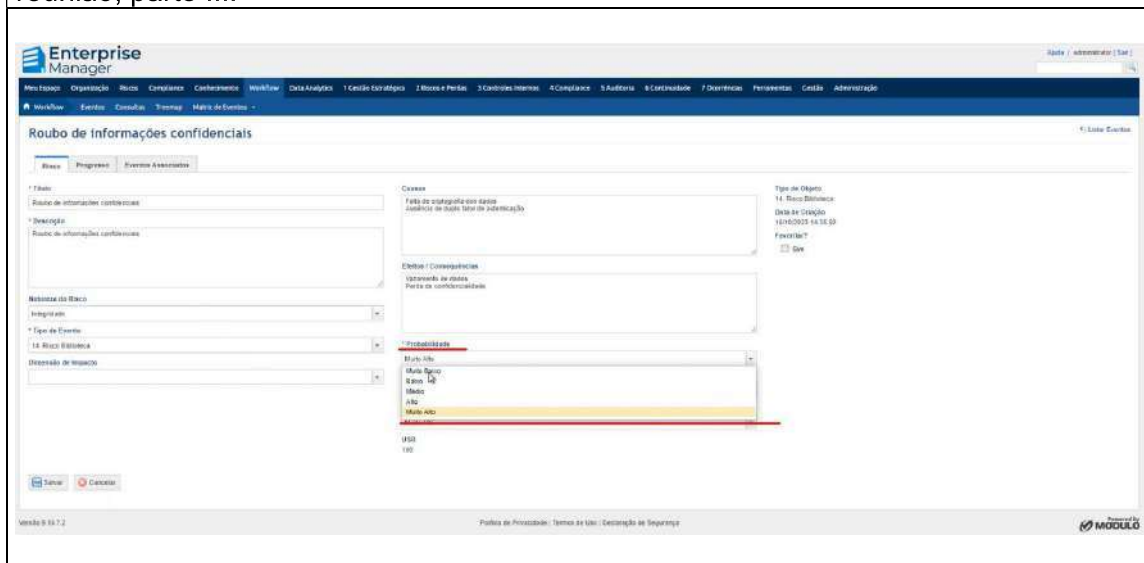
Enterprise Manager

Ajuda | administrador | Sair |

Meu Espaço Organização Riscos Compliance Conhecimento Workflow Data Analytics 1 Gestão Estratégica 2 Riscos e Perdas 3 Controles Internos 4 Compliance 5 Auditoria 6 Continuidade 7 Ocorrências Ferramentas Gestão Administração

Workflow Eventos Consultas Treemap Matriz de Eventos

Roubo de informações confidenciais

Lista Eventos

Risco Progresso Eventos Associados

* Título
Roubo de informações confidenciais

* Descrição
Roubo de informações confidenciais

Natureza do Risco
Integridade

* Tipo de Evento
14. Risco Biblioteca

Dimensão de Impacto

Causas
Falta de criptografia dos dados
Ausência de duplo fator de autenticação

Efeitos / Consequências
Vazamento de dados
Perda de confidencialidade

* Probabilidade
Muito Alto
Muito Baixo
Baixo
Médio
Alto
Muito Alto

IRSB
180

Tipo de Objeto
14. Risco Biblioteca
Data de Criação
10/10/2023 14:35:53
Favoritar?
Sim

Salvar Cancelar

Versão 9.13.7.2

Política de Privacidade | Termos de Uso | Declaração de Segurança

Powered by MÓDULO